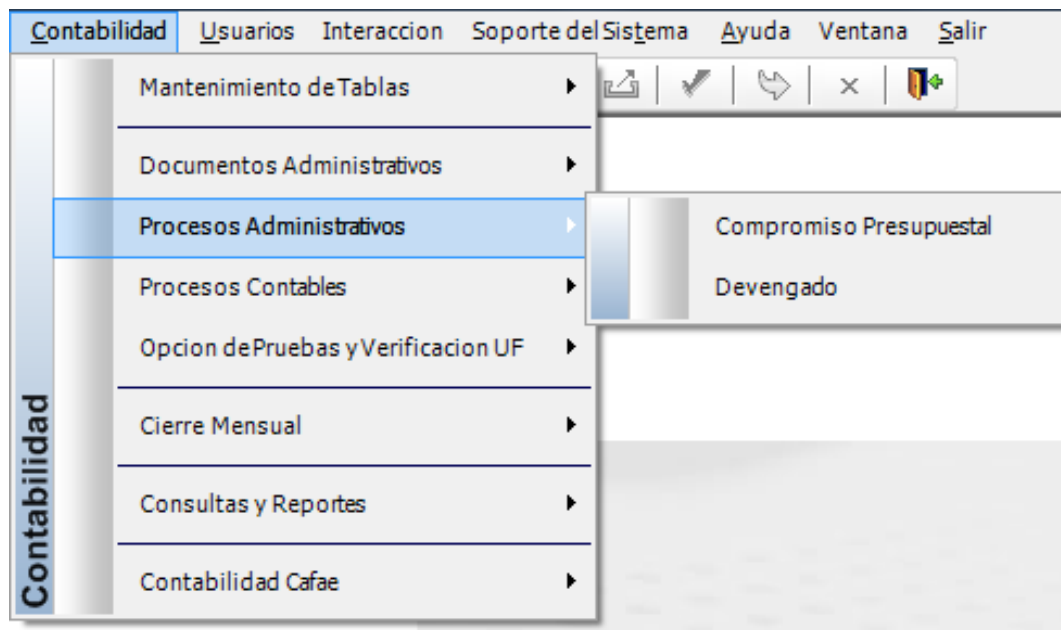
Contabilidad Usuarios Interaccion Soporte del Sistema Ayuda Ventana Salir

Mantenimiento de Tablas

Documentos Administrativos

Procesos Administrativos

Procesos Contables

Opcion de Pruebas y Verificacion UF

Cierre Mensual

Consultas y Reportes

Contabilidad Cafae

Compromiso Presupuestal

Devengado

Contabilidad